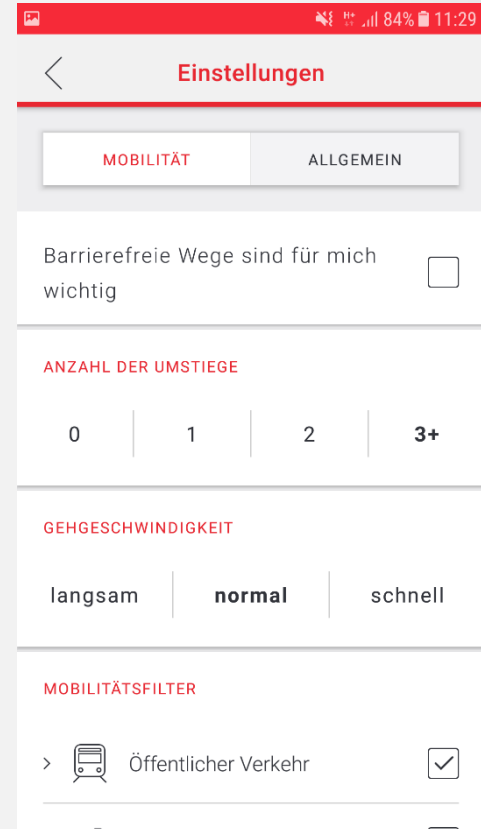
84% 11:29

Einstellungen

MOBILITÄT
ALLGEMEIN

Barrierefreie Wege sind für mich wichtig

ANZAHL DER UMSTIEGE

| 0 | 1 | 2 | 3+ |
|---|---|---|---|

GEHGESCHWINDIGKEIT

| langsam | normal | schnell |
|---|---|---|

MOBILITÄTSFILTER

Öffentlicher Verkehr